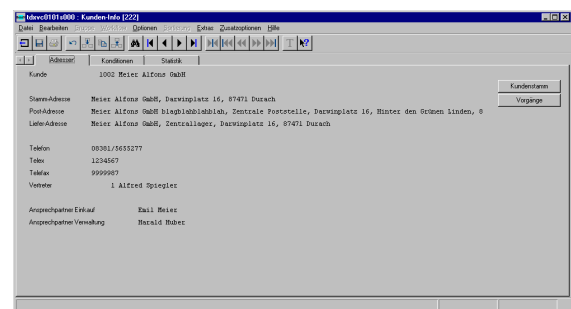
kdsvc0101s000 : Kunden-Info [222]

Datei Bearbeiten Gruppe Werkzeuge Optionen Sortierung Extras Zusatzoptionen Hilfe

Adressen Konditionen Statistik

Kunde 1002 Meier Alfons GmbH

Kundenstamm

Vorgänge

Stamm-Adresse Meier Alfons GmbH, Darwinplatz 16, 87471 Durach

Post-Adresse Meier Alfons GmbH blagblahblahblah, Zentrale Poststelle, Darwinplatz 16, Hinter den Grünen Linden, 8

Liefer-Adresse Meier Alfons GmbH, Zentrallager, Darwinplatz 16, 87471 Durach

Telefon 08381/5655277

Telex 1234567

Telefax 9999987

Vertreter 1 Alfred Spiegler

Ansprechpartner Einkauf Emil Meier

Ansprechpartner Verwaltung Harald Huber